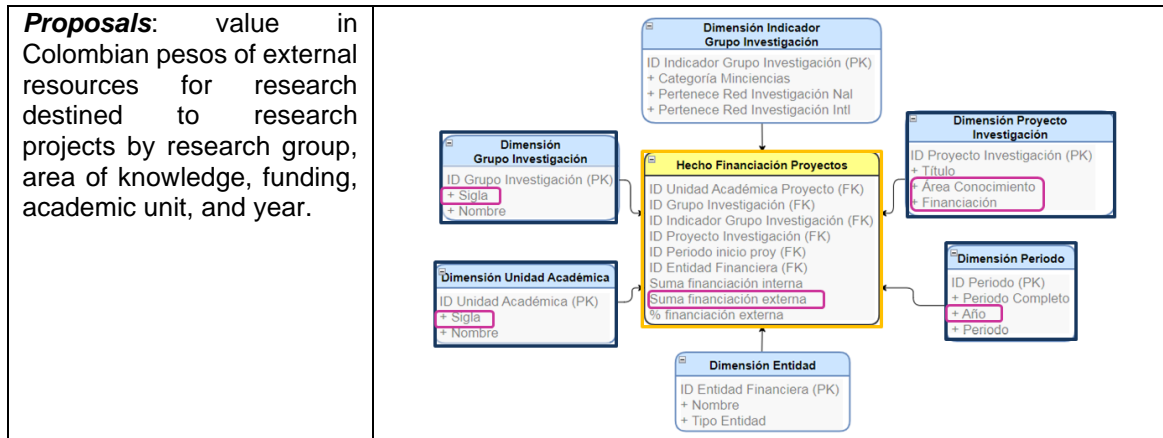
***Proposals***: value in Colombian pesos of external resources for research destined to research projects by research group, area of knowledge, funding, academic unit, and year.

Dimensión Indicador Grupo Investigación
ID Indicador Grupo Investigación (PK)
+ Categoría Minciencias
+ Pertenece Red Investigación Nal
+ Pertenece Red Investigación Intl

Dimensión Grupo Investigación
ID Grupo Investigación (PK)
+ Sigla
+ Nombre

Hecho Financiación Proyectos
ID Unidad Académica Proyecto (FK)
ID Grupo Investigación (FK)
ID Indicador Grupo Investigación (FK)
ID Proyecto Investigación (FK)
ID Periodo inicio proy (FK)
ID Entidad Financiera (FK)
Suma financiación interna
Suma financiación externa
% financiación externa

Dimensión Proyecto Investigación
ID Proyecto Investigación (PK)
+ Título
+ Área Conocimiento
+ Financiación

Dimensión Unidad Académica
ID Unidad Académica (PK)
+ Sigla
+ Nombre

Dimensión Periodo
ID Periodo (PK)
+ Periodo Completo
+ Año
+ Periodo

Dimensión Entidad
ID Entidad Financiera (PK)
+ Nombre
+ Tipo Entidad